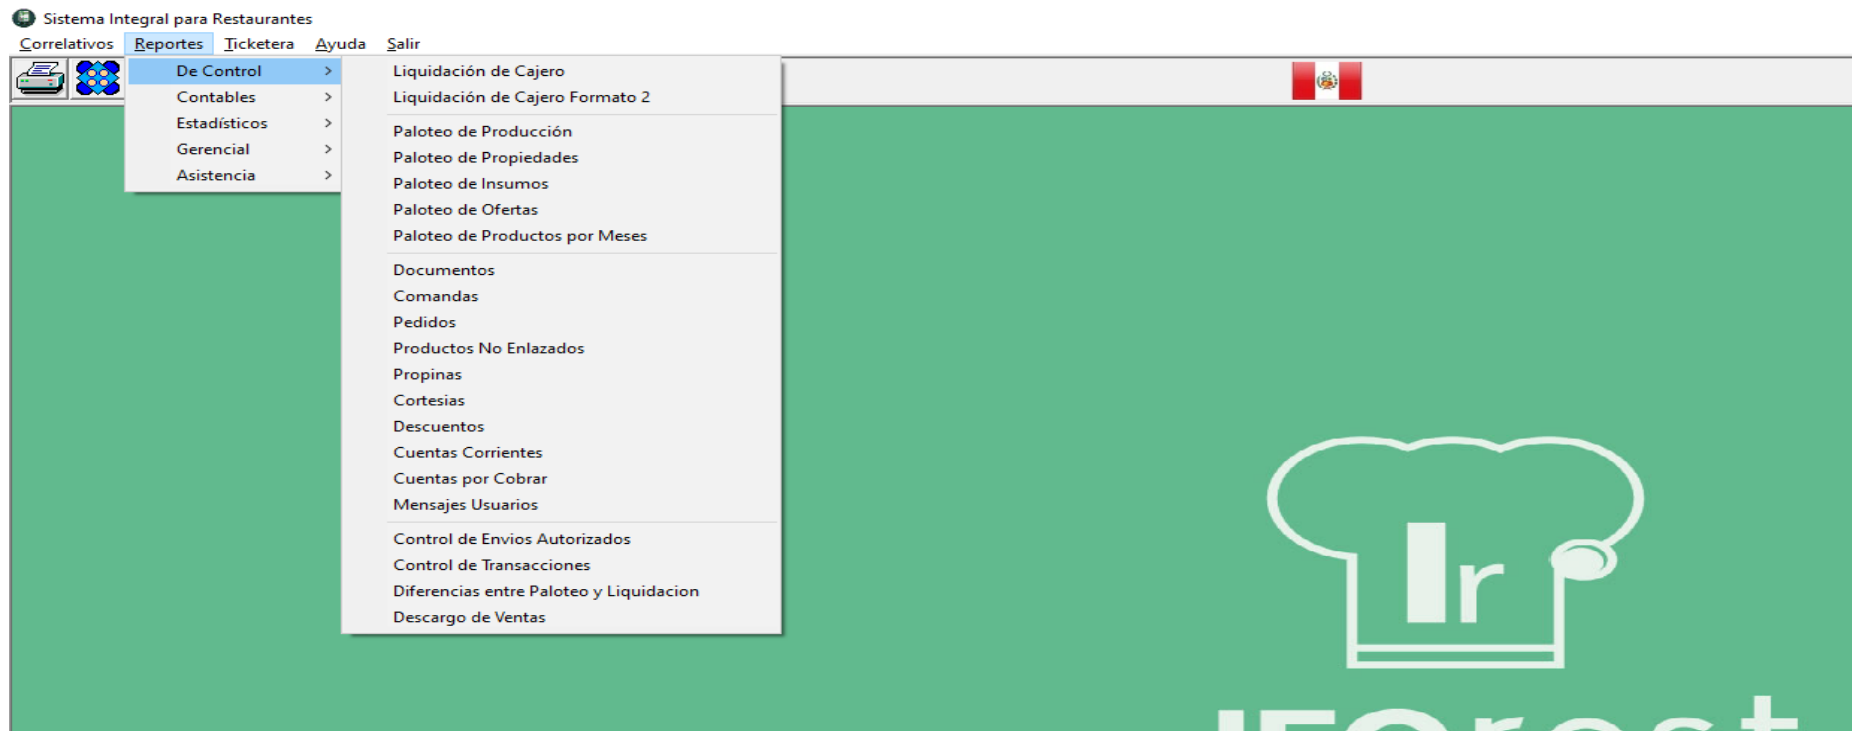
Sistema Integral para Restaurantes

Correlativos Reportes Ticketera Ayuda Salir

De Control >
Contables >
Estadísticos >
Gerencial >
Asistencia >

Liquidación de Cajero
Liquidación de Cajero Formato 2

Paloteo de Producción
Paloteo de Propiedades
Paloteo de Insumos
Paloteo de Ofertas
Paloteo de Productos por Meses

Documentos
Comandas
Pedidos
Productos No Enlazados
Propinas
Cortesias
Descuentos
Cuentas Corrientes
Cuentas por Cobrar
Mensajes Usuarios

Control de Envios Autorizados
Control de Transacciones
Diferencias entre Paloteo y Liquidacion
Descargo de Ventas

Ir